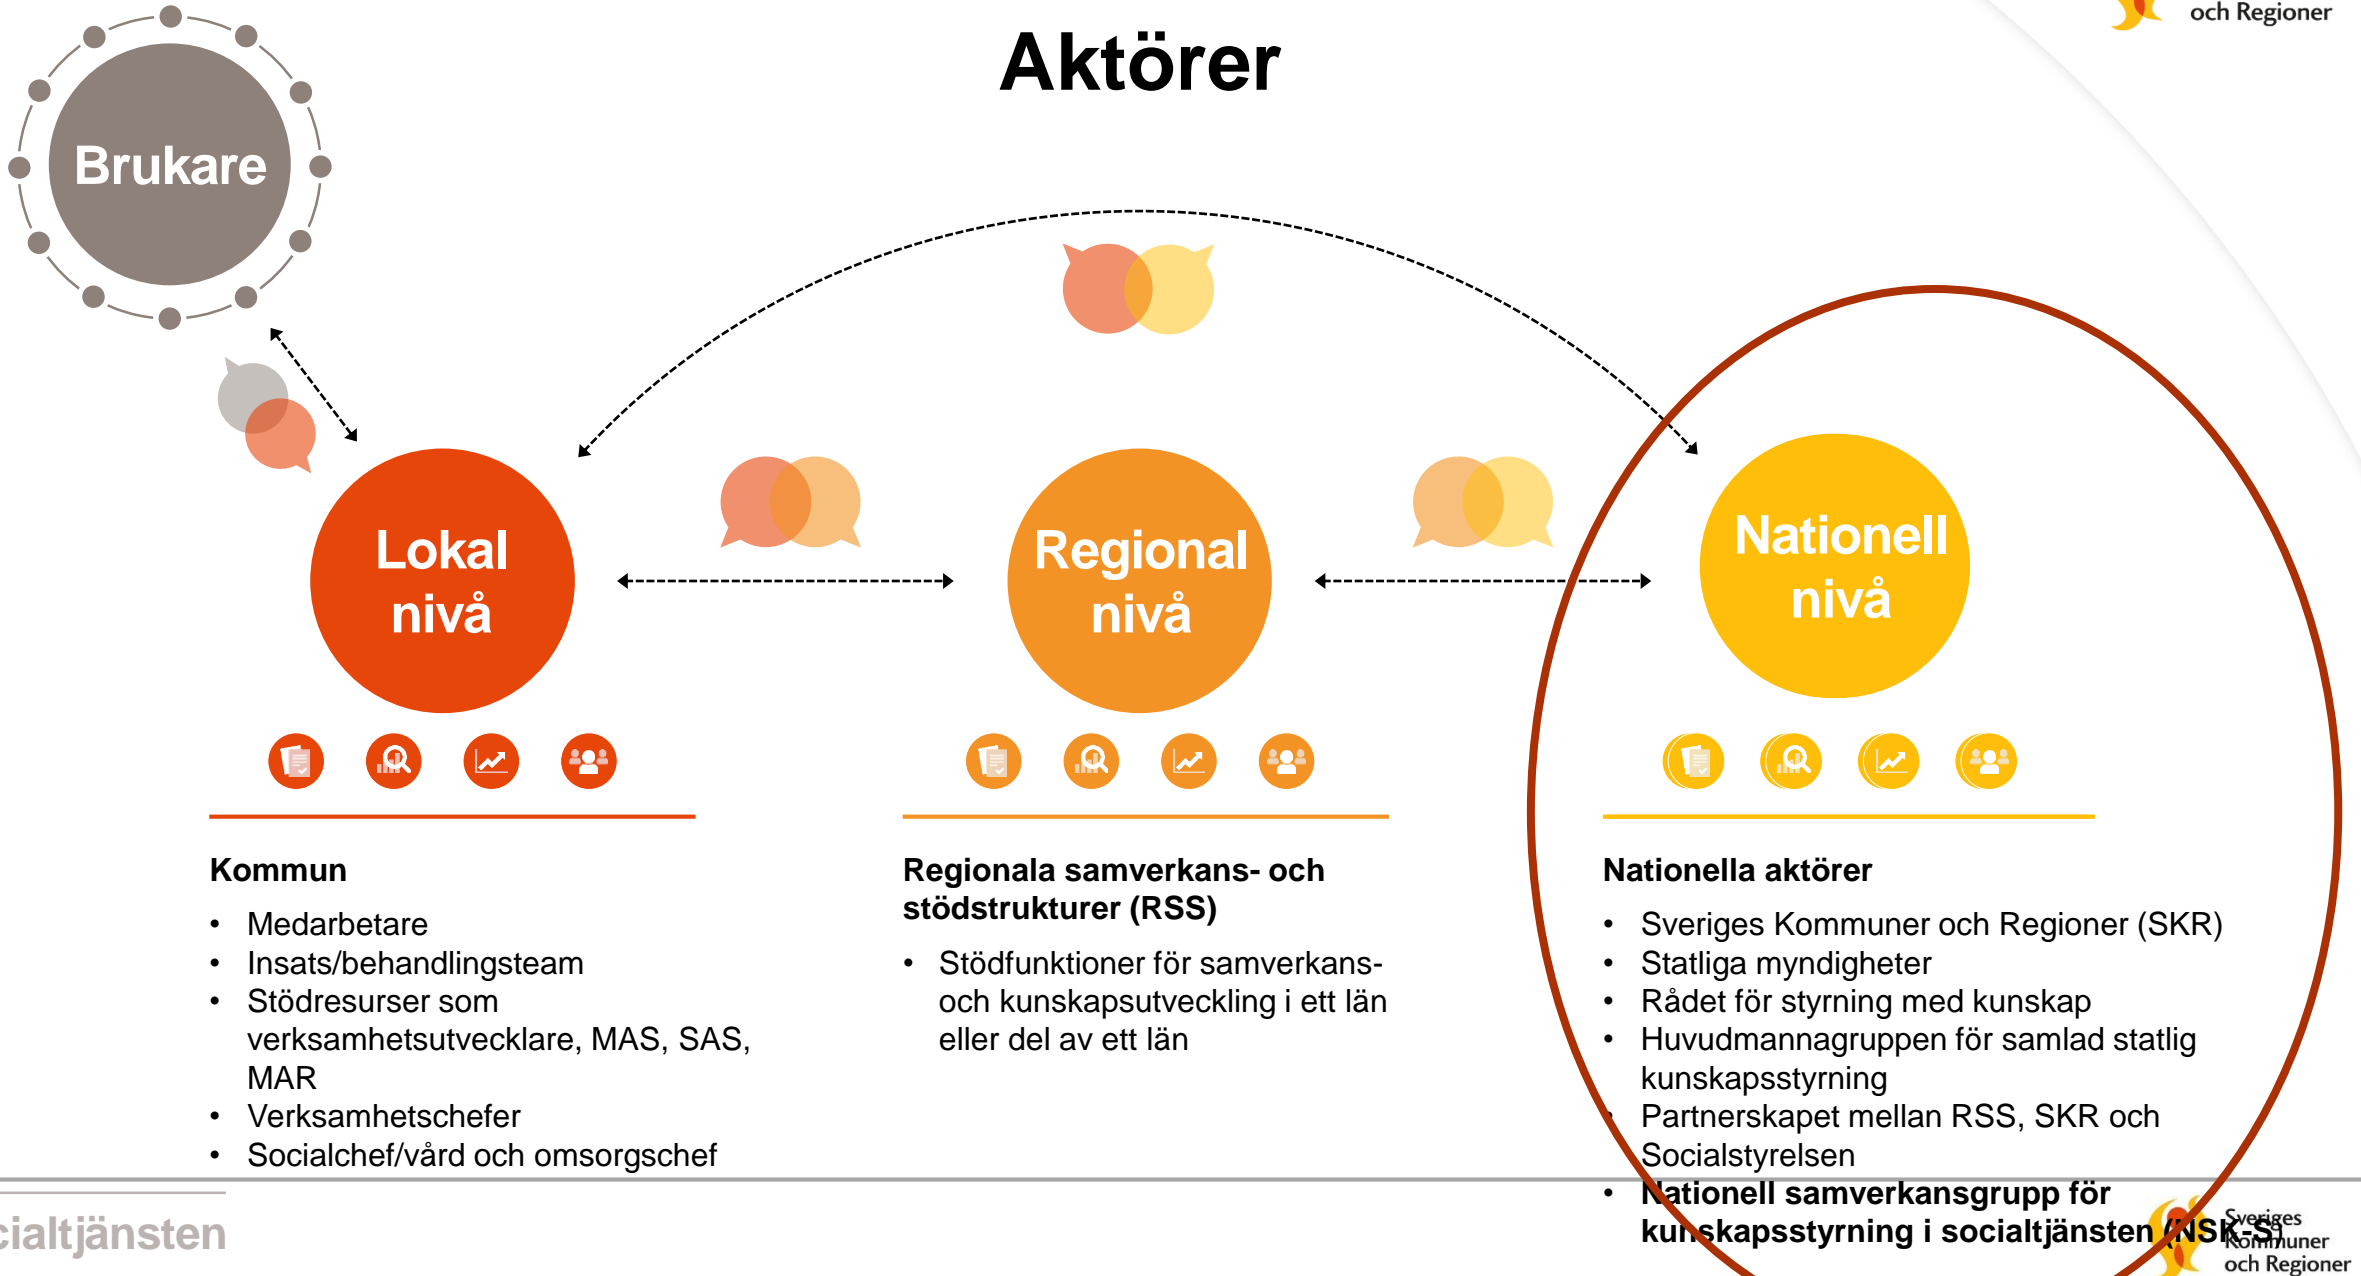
och Regioner

Aktörer

Brukare

Lokal nivå

Regional nivå

Nationell nivå

**Kommun**

- Medarbetare
- Insats/behandlingsteam
- Stödresurser som verksamhetsutvecklare, MAS, SAS, MAR
- Verksamhetschefer
- Socialchef/vård och omsorgschef

**Regionala samverkans- och stödstrukturer (RSS)**

- Stödfunktioner för samverkans- och kunskapsutveckling i ett län eller del av ett län

**Nationella aktörer**

- Sveriges Kommuner och Regioner (SKR)
- Statliga myndigheter
- Rådet för styrning med kunskap
- Huvudmannagruppen för samlad statlig kunskapsstyrning
- Partnerskapet mellan RSS, SKR och Socialstyrelsen
- **Nationell samverkansgrupp för kunskapsstyrning i socialtjänsten (NSK-S)**

cialtjänsten

Sveriges Kommuner och Regioner